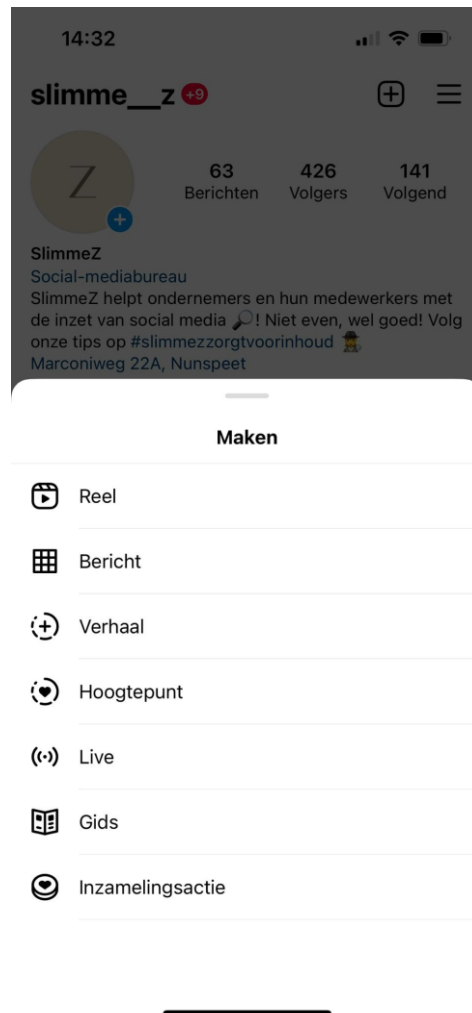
14:32

slimme__z 9+

63 Berichten
426 Volgers
141 Volgend

Z

SlimmeZ
Social-mediabureau
SlimmeZ helpt ondernemers en hun medewerkers met de inzet van social media 🔎! Niet even, wel goed! Volg onze tips op #slimmezzorgtvoorinhoud 🕵
Marconiweg 22A, Nunspeet

Maken

Reel

Bericht

Verhaal

Hoogtepunt

Live

Gids

Inzamelingsactie